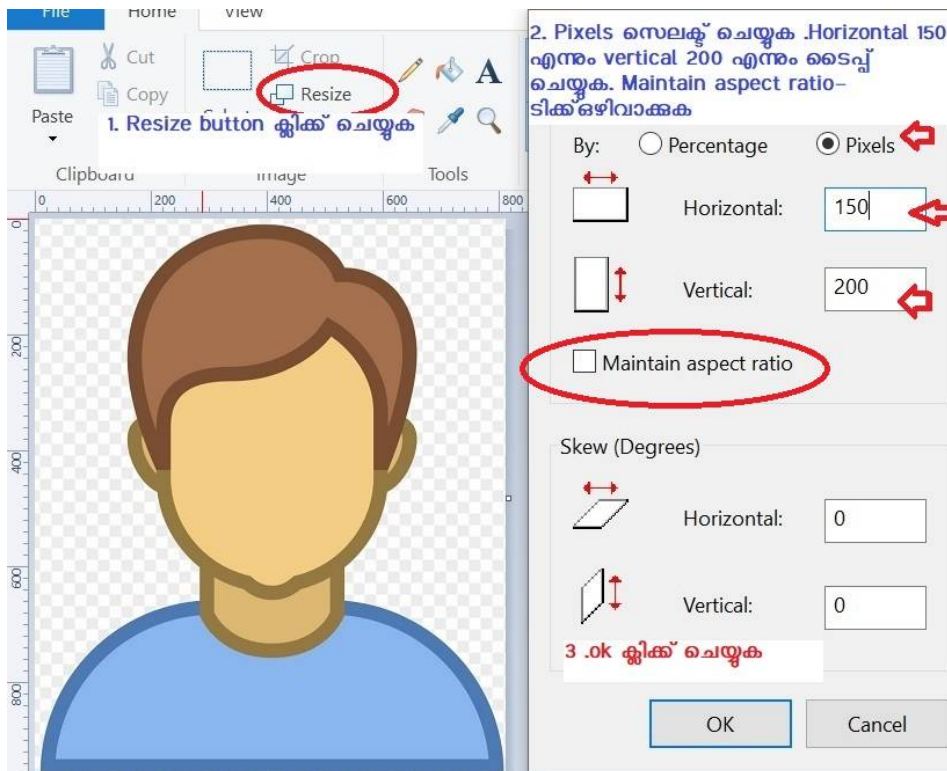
File Home View

Paste
Cut
Copy
Clipboard

Crop
Resize
Image

1. Resize button ക്ലിക്ക് ചെയ്യുക

Tools

0 200 400 600 800

0
200
400
600
800

2. Pixels സെലക്ട് ചെയ്യുക .Horizontal 150 എന്നും vertical 200 എന്നും ടൈപ്പ് ചെയ്യുക. Maintain aspect ratio-ടിക്ക് ഒഴിവാക്കുക

By: Percentage Pixels

Horizontal: 150

Vertical: 200

Maintain aspect ratio

Skew (Degrees)

Horizontal: 0

Vertical: 0

3 .ok ക്ലിക്ക് ചെയ്യുക

OK Cancel